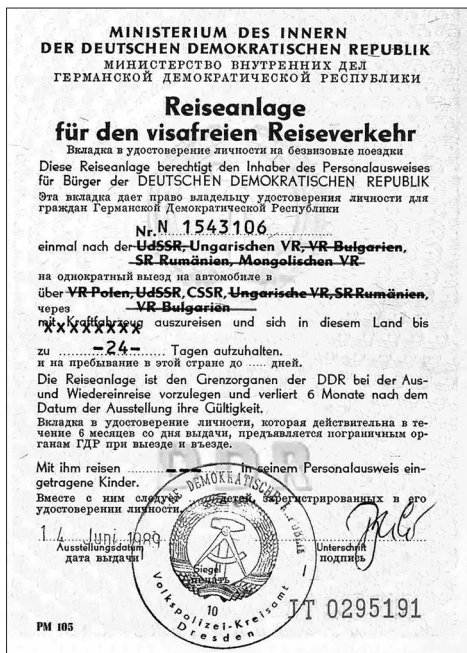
MINISTERIUM DES INNERN
DER DEUTSCHEN DEMOKRATISCHEN REPUBLIK
МИНИСТЕРСТВО ВНУТРЕННИХ ДЕЛ
ГЕРМАНСКОЙ ДЕМОКРАТИЧЕСКОЙ РЕСПУБЛИКИ

Reiseanlage
für den visafreien Reiseverkehr
Вкладка в удостоверение личности на безвизовые поездки

Diese Reiseanlage berechtigt den Inhaber des Personalausweises für Bürger der DEUTSCHEN DEMOKRATISCHEN REPUBLIK
Эта вкладка дает право владельцу удостоверения личности для граждан Германской Демократической Республики

Nr. N 1543106

einmal nach der UdSSR, Ungarischen VR, VR Bulgarien, SR Rumänien, Mongolischen VR
на однократный выезд на автомобиле в

über VR Polen, UdSSR, CSSR, Ungarische VR, SR Rumänien, VR Bulgarien
через

mit Kraftfahrzeug auszureisen und sich in diesem Land bis xxxxxxxx

zu ..........-24-...... Tagen aufzuhalten.
и на пребывание в этой стране до ..... дней.

Die Reiseanlage ist den Grenzorganen der DDR bei der Aus- und Wiedereinreise vorzulegen und verliert 6 Monate nach dem Datum der Ausstellung ihre Gültigkeit.
Вкладка в удостоверение личности, которая действительна в течение 6 месяцев со дня выдачи, предъявляется пограничным органам ГДР при выезде и въезде.

Mit ihm reisen ......---...... in seinem Personalausweis eingetragene Kinder.
Вместе с ним следует ....... детей, зарегистрированных в его удостоверении личности.

14. Juni 1989
Ausstellungsdatum
дата выдачи

Siegel
Печать

DEMOKRATISCHE
Volkspolizei-Kreisamt
Dresden
10

Unterschrift
подпись

PM 105

IT 0295191